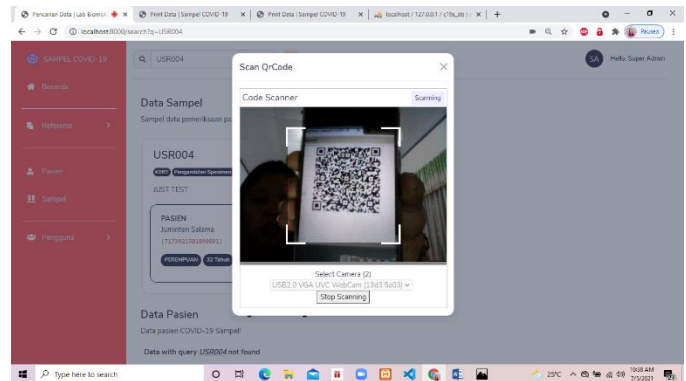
Pencarian Data | Lab Biomol × Print Data | Sampel COVID-19 × Print Data | Sampel COVID-19 × localhost / 127.0.0.1 / c19s_db × +

localhost:8000/search?q=USR004

Paused

SAMPEL COVID-19

USR004

Hello, Super Admin

SA

Beranda

Referensi

Pasien

Sampel

Pengguna

Data Sampel

Sampel data pemeriksaan pa

USR004

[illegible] Pengambilan Spesimen

JUST TEST

PASIEN

Juminten Salama

(7173021501890001)

PEREMPUAN 32 Tahun

Data Pasien

Data pasien COVID-19 Sampel

Data with query USR004 not found

Scan QrCode

×

Code Scanner

Scanning

Select Camera (2)

USB2.0 VGA UVC WebCam (13d3:5a03)

Stop Scanning

Type here to search

25°C

10:38 AM
7/3/2021